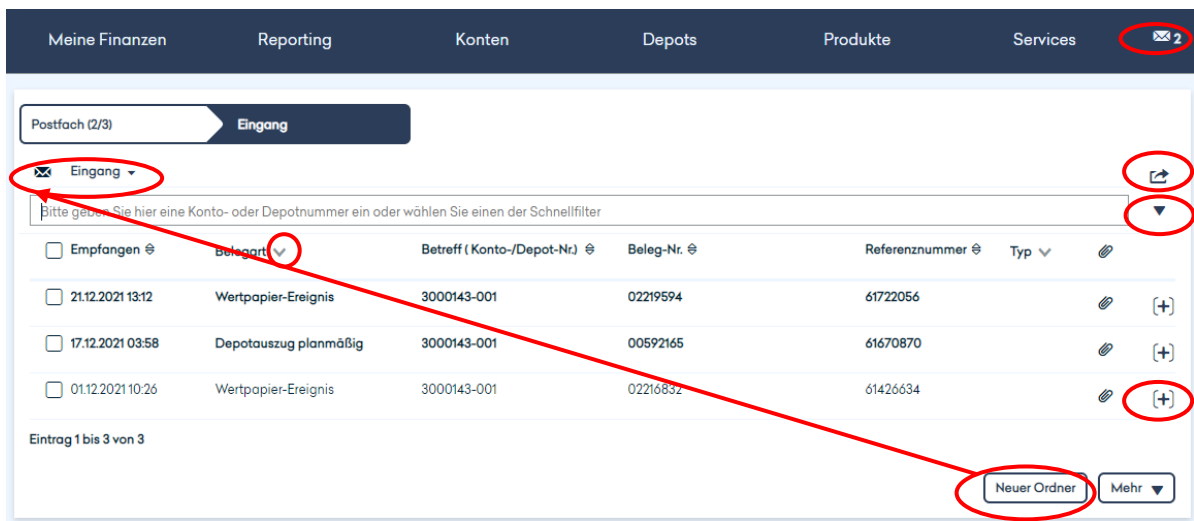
Meine Finanzen Reporting Konten Depots Produkte Services 2

Postfach (2/3) Eingang

Eingang

Bitte geben Sie hier eine Konto- oder Depotnummer ein oder wählen Sie einen der Schnellfilter

| Empfangen | Belegart | Betreff ( Konto-/Depot-Nr.) | Beleg-Nr. | Referenznummer | Typ | |
|---|---|---|---|---|---|---|
| 21.12.2021 13:12 | Wertpapier-Ereignis | 3000143-001 | 02219594 | 61722056 | | [+] |
| 17.12.2021 03:58 | Depotauszug planmäßig | 3000143-001 | 00592165 | 61670870 | | [+] |
| 01.12.2021 10:26 | Wertpapier-Ereignis | 3000143-001 | 02216832 | 61426634 | | [+] |

Eintrag 1 bis 3 von 3

Neuer Ordner Mehr